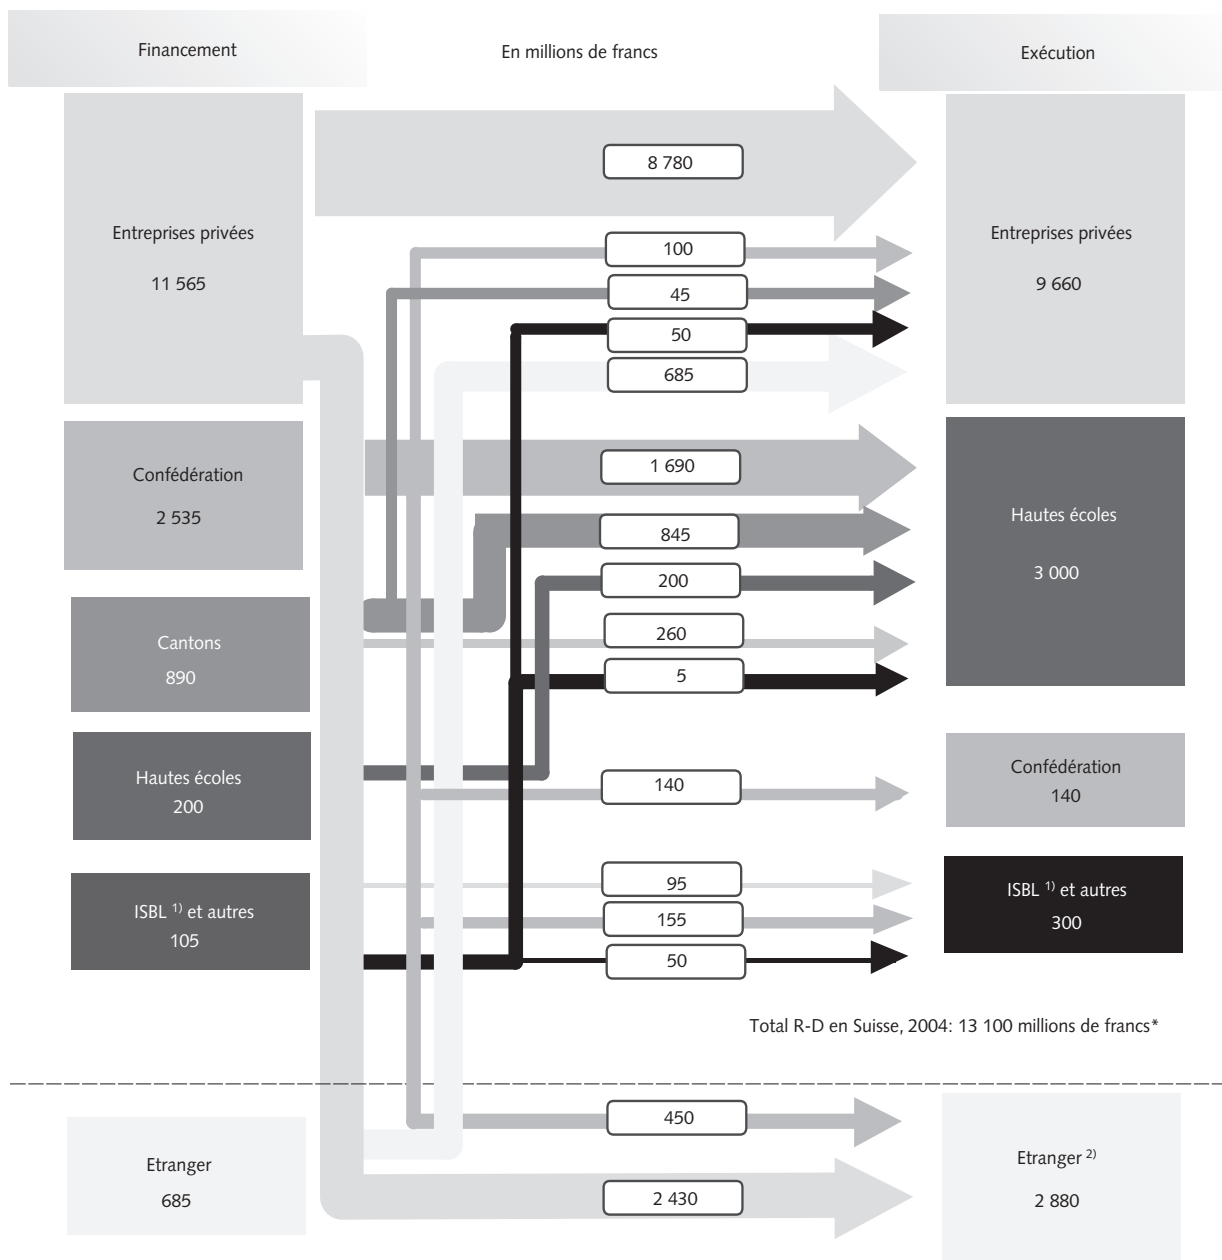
Financement

En millions de francs

Exécution

Entreprises privées

11 565

8 780

Entreprises privées

9 660

100

45

50

685

Confédération

2 535

1 690

845

Hautes écoles

3 000

200

Cantons

890

260

5

Hautes écoles

200

140

Confédération

140

ISBL $^{1)}$ et autres

105

95

155

50

ISBL $^{1)}$ et autres

300

Total R-D en Suisse, 2004: 13 100 millions de francs*

Etranger

685

450

2 430

Etranger $^{2)}$

2 880